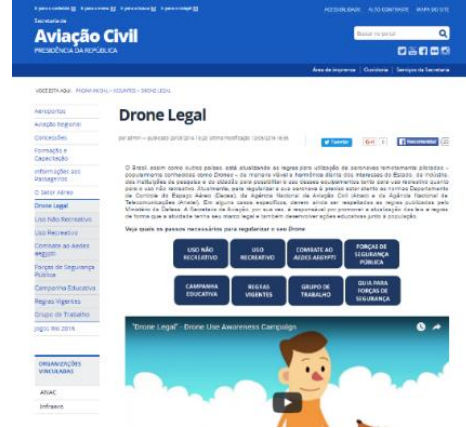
Ir para o conteúdo 1 Ir para o menu 2 Ir para a busca 3 Ir para o rodapé 4 ACESSIBILIDADE ALTO CONTRASTE MAPA DO SITE

Secretaria
Aviação Civil
PRESIDÊNCIA DA REPÚBLICA

Buscar no portal

Área de imprensa | Ouvidoria | Serviços da Secretaria

VOCÊ ESTÁ AQUI: PÁGINA INICIAL > ASSUNTOS > DRONE LEGAL

Aeroportos
Aviação Regional
Concessões
Formação e Capacitação
Informações aos Passageiros
O Setor Aéreo
Drone Legal
Uso Não Recreativo
Uso Recreativo
Combate ao Aedes aegypti
Forças de Segurança Pública
Campanha Educativa
Regras Vigentes
Grupo de Trabalho
Jogos Rio 2016

ORGANIZAÇÕES VINCULADAS
ANAC
Infraero

Drone Legal

por admin — publicado 20/08/2016 15h22, última modificação 12/09/2016 16h08

Tweetar G+1 Recomendar

O Brasil, assim como outros países, está atualizando as regras para utilização de aeronaves remotamente pilotadas – popularmente conhecidas como Drones – de maneira viável e harmônica diante dos interesses do Estado, da indústria, das instituições de pesquisa e do cidadão para possibilitar o uso dessas equipamentos tanto para uso recreativo quanto para o uso não recreativo. Atualmente para regularizar o seu aeronave é preciso estar atento às normas Departamento de Controle do Espaço Aéreo (Decea), da Agência Nacional de Aviação Civil (Anac) e da Agência Nacional de Telecomunicações (Anatel). Em alguns casos específicos, devem ainda ser respeitadas as regras publicadas pelo Ministério da Defesa. A Secretaria de Aviação, por sua vez, é responsável por promover a divulgação das leis e regras de forma que a atividade tenha seu marco legal e também desenvolver ações educativas junto à população.

Veja quais os passos necessários para regularizar o seu Drone:

USO NÃO RECREATIVO
USO RECREATIVO
COMBATE AO AEDES AEGYPTI
FORÇAS DE SEGURANÇA PÚBLICA
CAMPANHA EDUCATIVA
REGRAS VIGENTES
GRUPO DE TRABALHO
GUIA PARA FORÇAS DE SEGURANÇA

"Drone Legal" - Drone Use Awareness Campaign